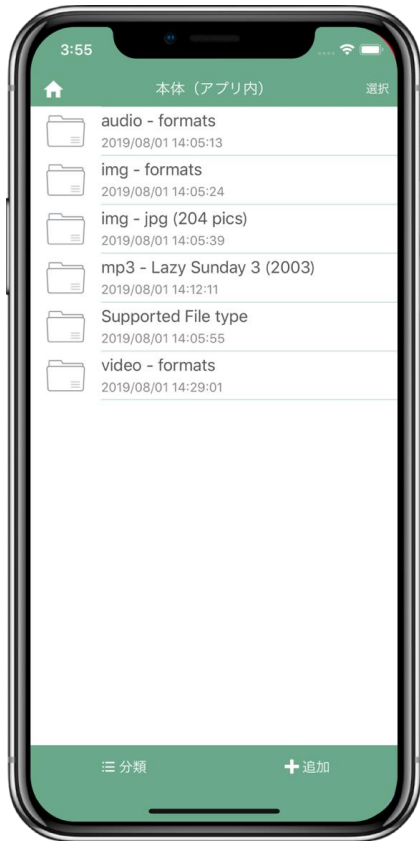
3:55

本体（アプリ内）

選択

audio - formats
2019/08/01 14:05:13

img - formats
2019/08/01 14:05:24

img - jpg (204 pics)
2019/08/01 14:05:39

mp3 - Lazy Sunday 3 (2003)
2019/08/01 14:12:11

Supported File type
2019/08/01 14:05:55

video - formats
2019/08/01 14:29:01

分類

追加